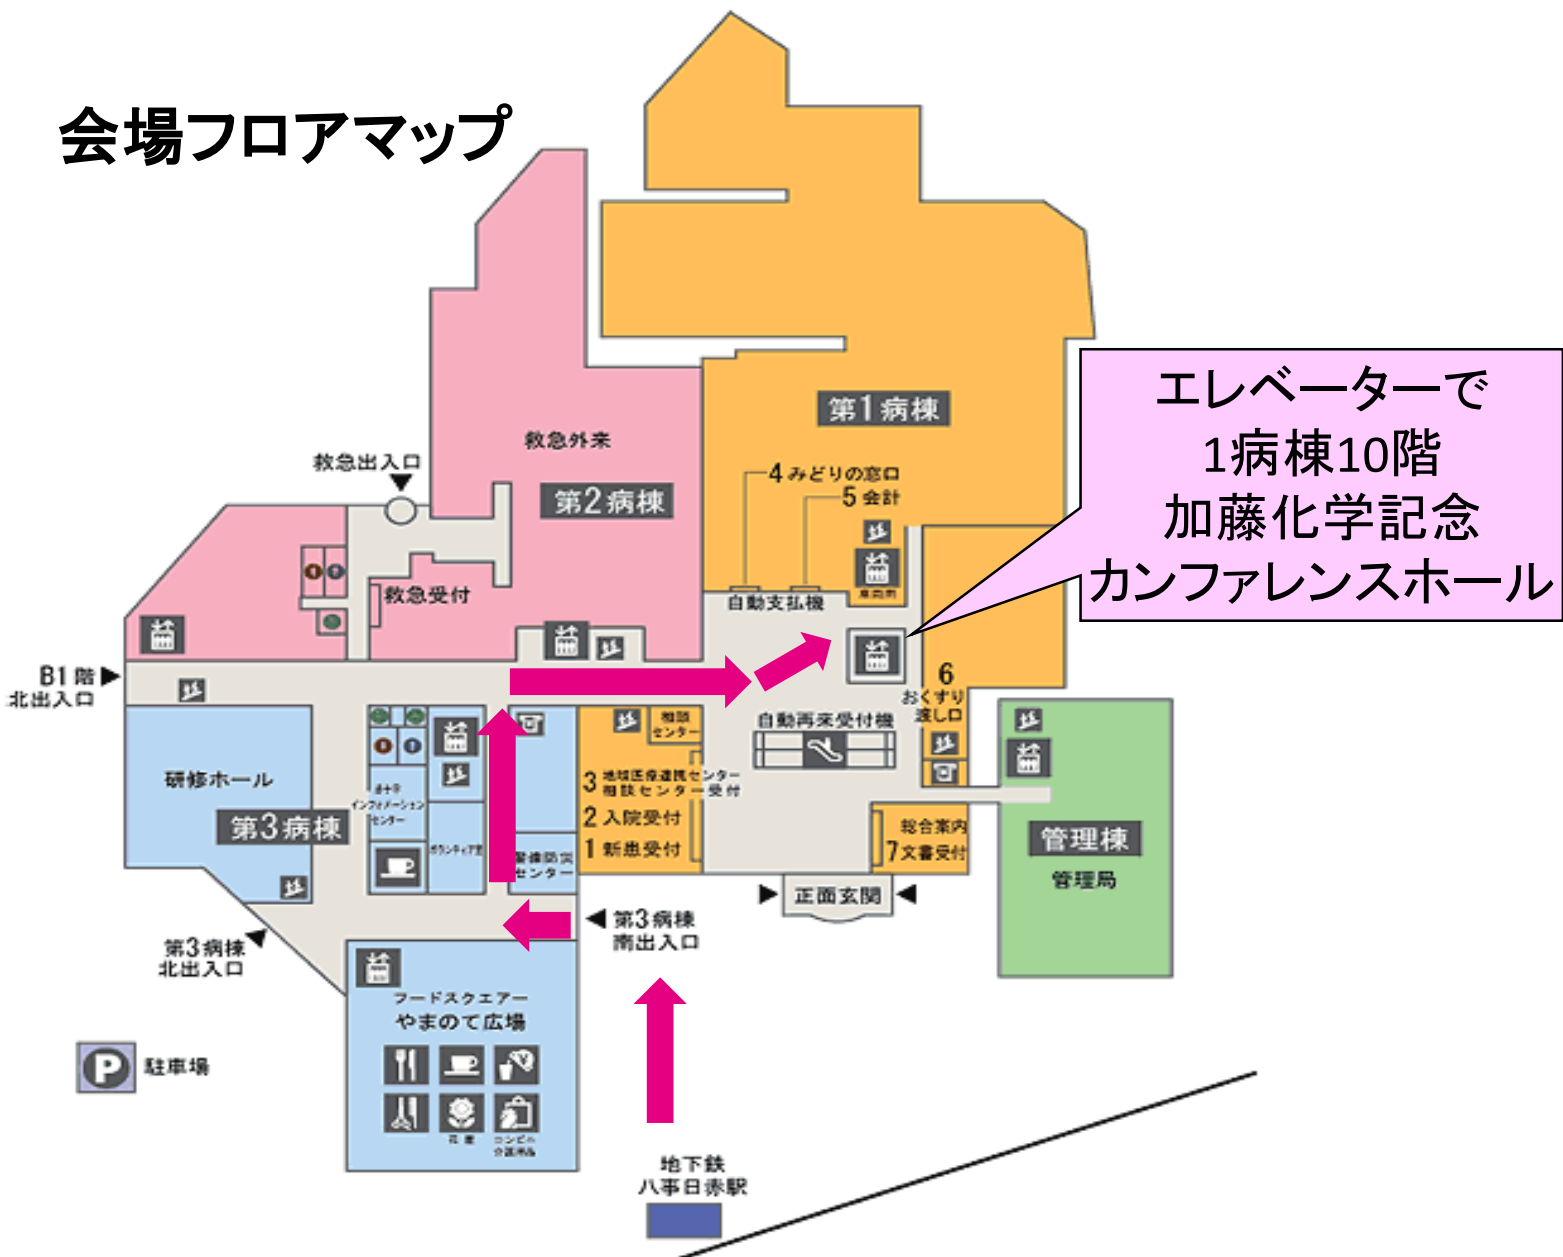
会場フロアマップ

エレベーターで
1病棟10階
加藤化学記念
カンファレンスホール

第1病棟
4 みどりの窓口
5 会計
第2病棟
救急外来
救急出入口
救急受付
自動支払機
6
おくすり渡し口
自動再来受付機
B1階
北出入口
研修ホール
第3病棟
赤十字インフォメーションセンター
ボランティア室
警備防災センター
相談センター
3 地域医療連携センター 相談センター受付
2 入院受付
1 新患受付
総合案内
7 文書受付
管理棟
管理局
正面玄関
第3病棟南出入口
第3病棟北出入口
フードスクエアー
やまのて広場
花屋
コンビニ
駐車場
地下鉄
八事日赤駅